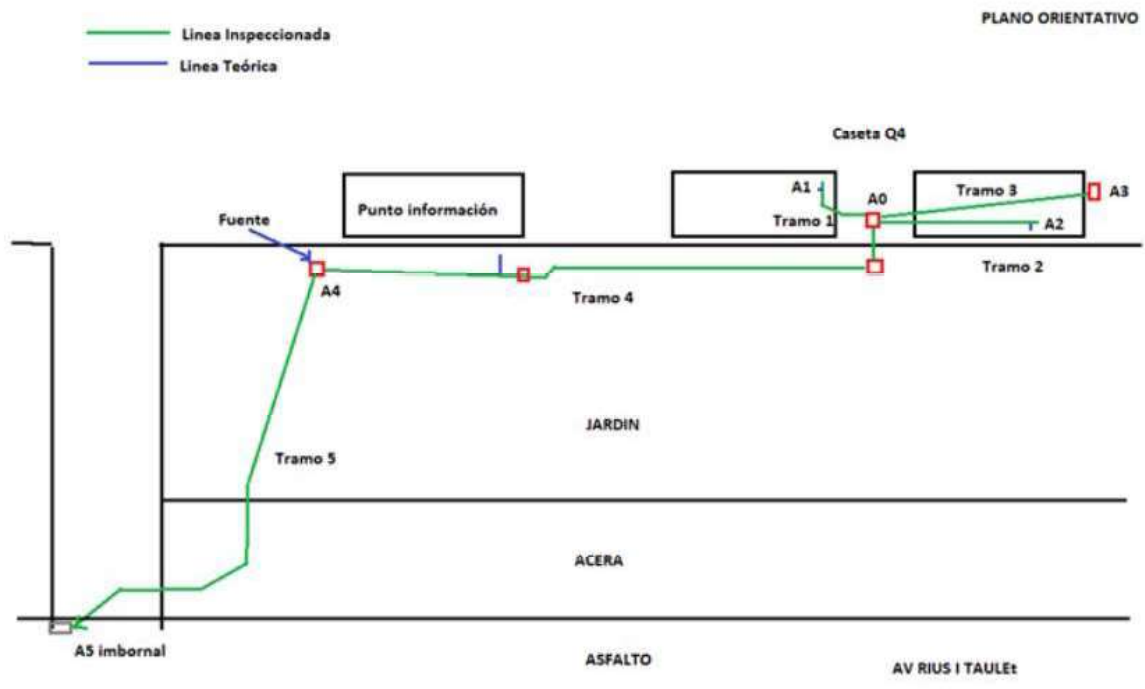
Linea Inspeccionada

Linea Teórica

PLANO ORIENTATIVO

Caseta Q4

Punto información

A1

A0

Tramo 3

A3

Tramo 1

A2

Fuente

Tramo 2

A4

Tramo 4

JARDIN

Tramo 5

ACERA

A5 imbornal

ASFALTO

AV RIUS I TAULEt